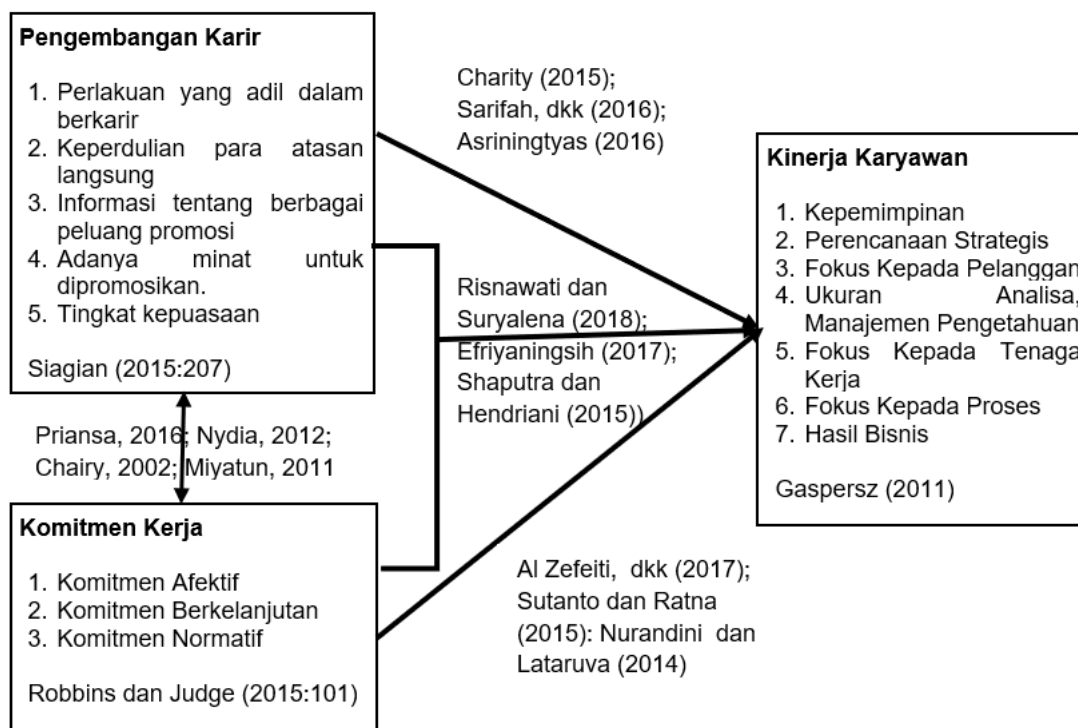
Pengembangan Karir

1. Perlakuan yang adil dalam berkarir
2. Keperdulian para atasan langsung
3. Informasi tentang berbagai peluang promosi
4. Adanya minat untuk dipromosikan.
5. Tingkat kepuasaan

Siagian (2015:207)

Charity (2015);
Sarifah, dkk (2016);
Asriningtyas (2016)

Kinerja Karyawan

1. Kepemimpinan
2. Perencanaan Strategis
3. Fokus Kepada Pelanggan
4. Ukuran Analisa, Manajemen Pengetahuan
5. Fokus Kepada Tenaga Kerja
6. Fokus Kepada Proses
7. Hasil Bisnis

Gaspersz (2011)

Risnawati dan Suryalena (2018);
Efriyaningsih (2017);
Shaputra dan Hendriani (2015))

Priansa, 2016; Nydia, 2012;
Chairy, 2002; Miyatun, 2011

Komitmen Kerja

1. Komitmen Afektif
2. Komitmen Berkelanjutan
3. Komitmen Normatif

Robbins dan Judge (2015:101)

Al Zefeiti, dkk (2017);
Sutanto dan Ratna (2015): Nurandini dan Lataruva (2014)